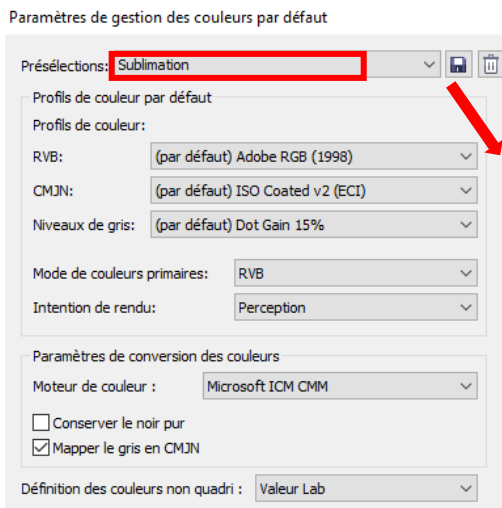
Paramètres de gestion des couleurs par défaut

Présélections: Sublimation

Profils de couleur par défaut

Profils de couleur:

RVB: (par défaut) Adobe RGB (1998)

CMJN: (par défaut) ISO Coated v2 (ECI)

Niveaux de gris: (par défaut) Dot Gain 15%

Mode de couleurs primaires: RVB

Intention de rendu: Perception

Paramètres de conversion des couleurs

Moteur de couleur : Microsoft ICM CMM

Conserver le noir pur

Mapper le gris en CMJN

Définition des couleurs non quadri : Valeur Lab